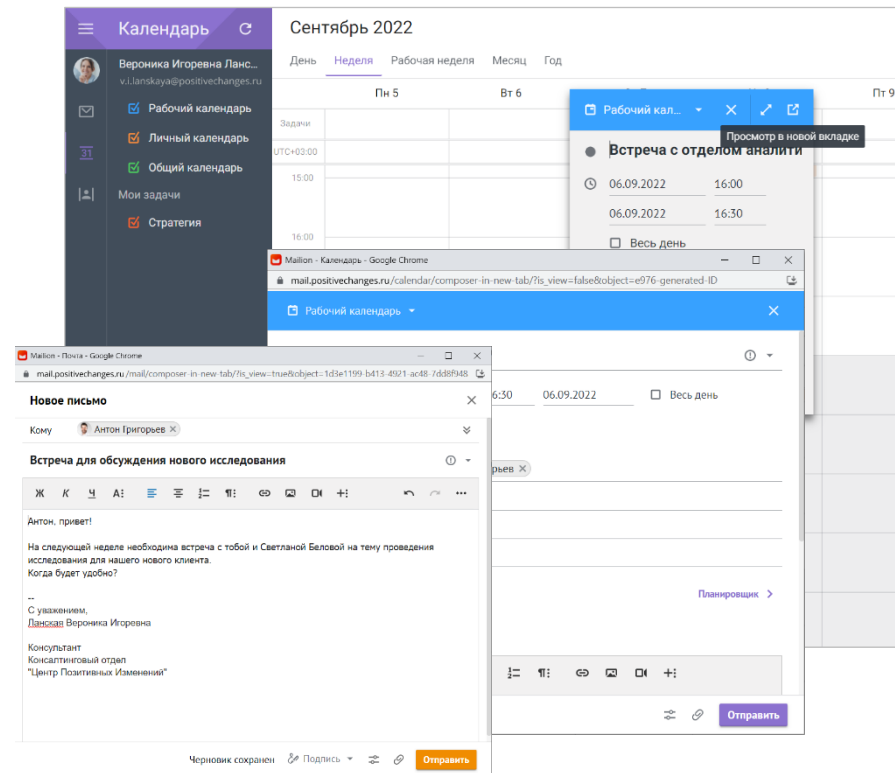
Календарь

Вероника Игоревна Ланс...
v.i.lanskaya@positivechanges.ru

Рабочий календарь
Личный календарь
Общий календарь
Мои задачи
Стратегия

Сентябрь 2022

День Неделя Рабочая неделя Месяц Год

Пн 5 Вт 6 Пт 9

Задачи
UTC+03:00
15:00
16:00

Рабочий кал...
Просмотр в новой вкладке
Встреча с отделом аналити
06.09.2022 16:00
06.09.2022 16:30
Весь день

Mailion - Календарь - Google Chrome
mail.positivechanges.ru/calendar/composer-in-new-tab/?is_view=false&object=e976-generated-ID

Рабочий календарь

6:30 06.09.2022 Весь день
рьев
Планировщик
Отправить

Mailion - Почта - Google Chrome
mail.positivechanges.ru/mail/composer-in-new-tab/?is_view=true&object=1d3e1199-b413-4921-ac48-7dd8f948

Новое письмо

Кому Антон Григорьев

Встреча для обсуждения нового исследования

Ж К Ч

Антон, привет!

На следующей неделе необходима встреча с тобой и Светланой Беловой на тему проведения исследования для нашего нового клиента.
Когда будет удобно?

--
С уважением,
Ланская Вероника Игоревна

Консультант
Консалтинговый отдел
"Центр Позитивных Изменений"

Черновик сохранен Подпись Отправить